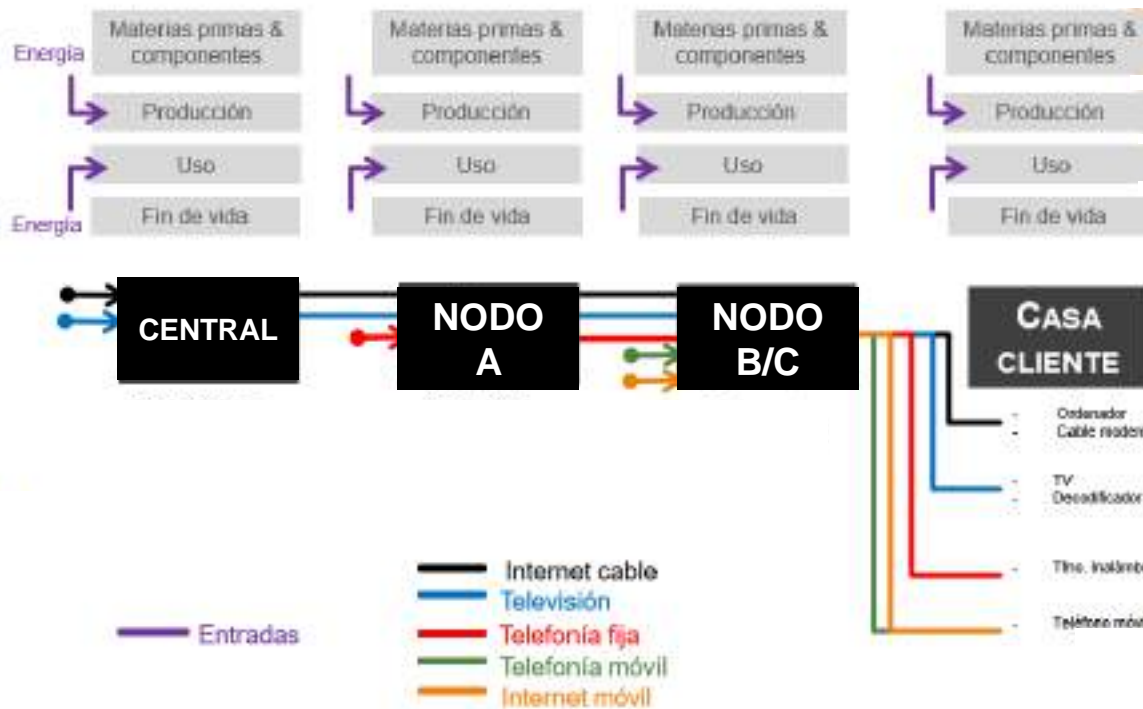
Materias primas & componentes

Producción

Uso

Fin de vida

Materias primas & componentes

Producción

Uso

Fin de vida

Materias primas & componentes

Producción

Uso

Fin de vida

Materias primas & componentes

Producción

Uso

Fin de vida

Energía

Energía

CENTRAL

NODO A

NODO B/C

CASA CLIENTE

- Ordenador
- Cable modem

- TV
- Decodificador

- Tlno. inalámb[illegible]

- Teléfono móv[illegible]

Internet cable
Televisión
Telefonía fija
Telefonía móvil
Internet móvil

Entradas